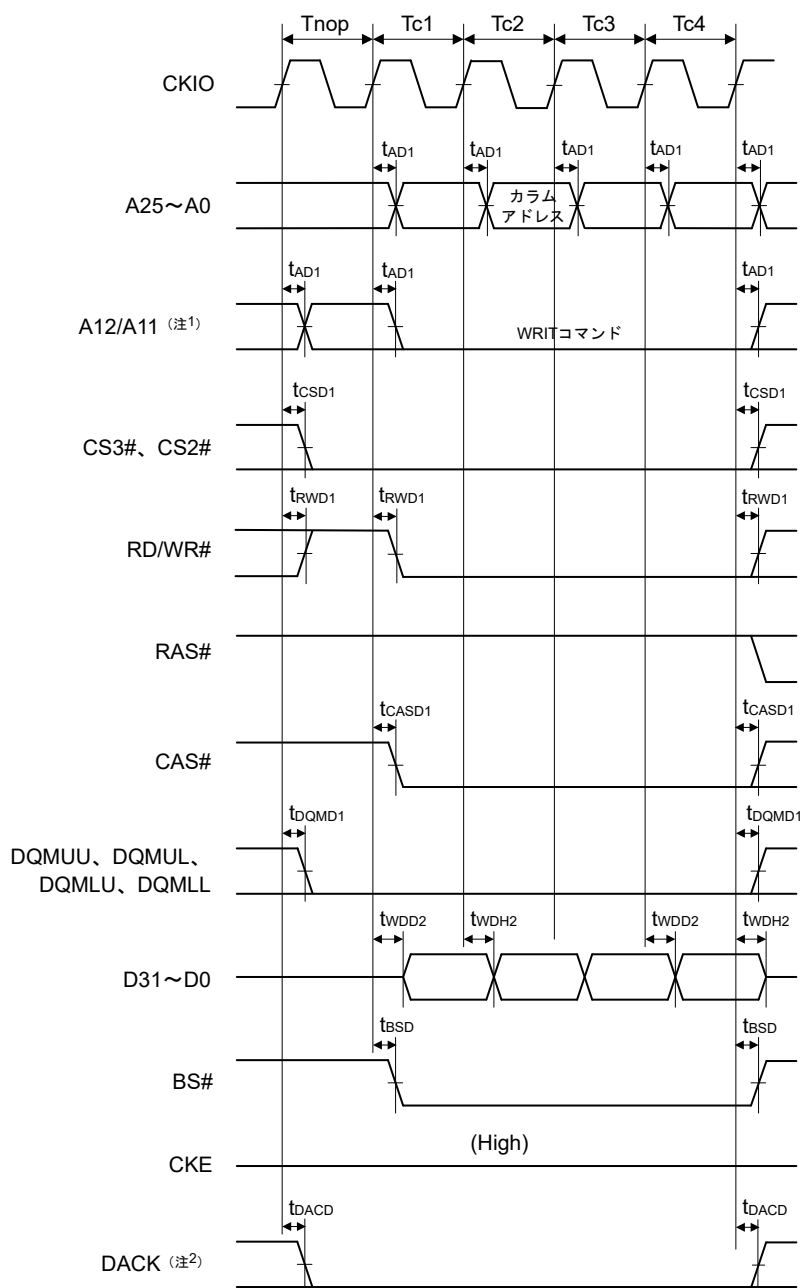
Tnop Tc1 Tc2 Tc3 Tc4

CKIO

$t_{AD1}$ $t_{AD1}$ $t_{AD1}$ $t_{AD1}$ $t_{AD1}$

A25～A0

カラム アドレス

$t_{AD1}$ $t_{AD1}$ $t_{AD1}$

A12/A11 (注1)

WRITコマンド

$t_{CSD1}$ $t_{CSD1}$

CS3#、CS2#

$t_{RWD1}$ $t_{RWD1}$ $t_{RWD1}$

RD/WR#

RAS#

$t_{CASD1}$ $t_{CASD1}$

CAS#

$t_{DQMD1}$ $t_{DQMD1}$

DQMUU、DQMUL、 DQMLU、DQMLL

$t_{WDD2}$ $t_{WDH2}$ $t_{WDD2}$ $t_{WDH2}$

D31～D0

$t_{BSD}$ $t_{BSD}$

BS#

(High)

CKE

$t_{DACD}$ $t_{DACD}$

DACK (注2)